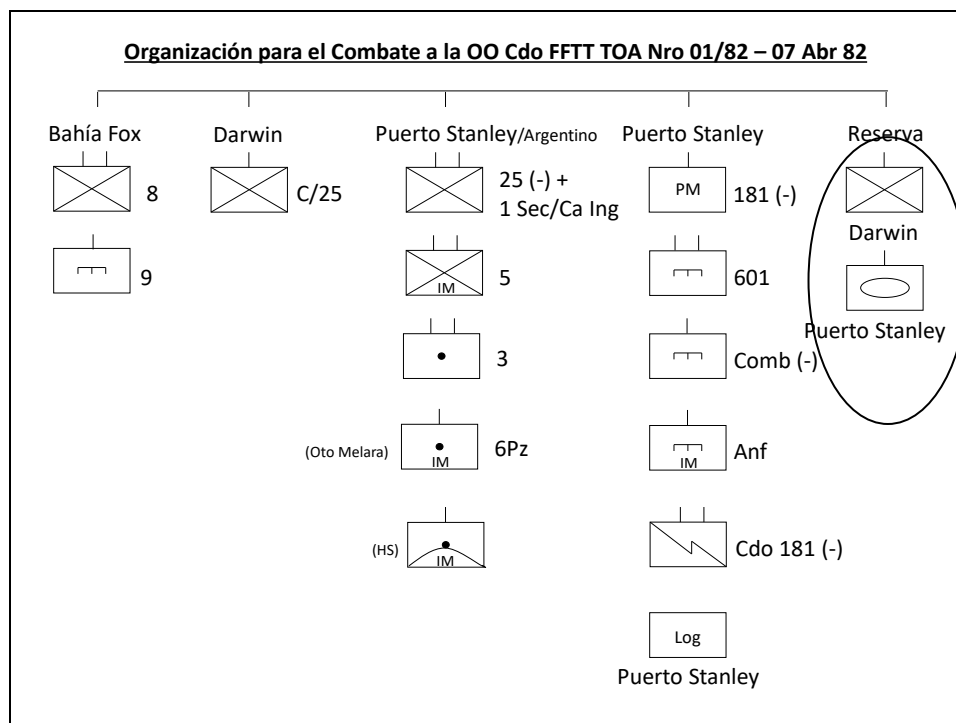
Organización para el Combate a la OO Cdo FFTT TOA Nro 01/82 – 07 Abr 82

Bahía Fox

8

9

Darwin

C/25

Puerto Stanley/Argentino

25 (-) +
1 Sec/Ca Ing

IM

5

3

(Oto Melara)

IM

6Pz

(HS)

IM

Puerto Stanley

PM

181 (-)

601

Comb (-)

IM

Anf

Cdo 181 (-)

Log

Puerto Stanley

Reserva

Darwin

Puerto Stanley